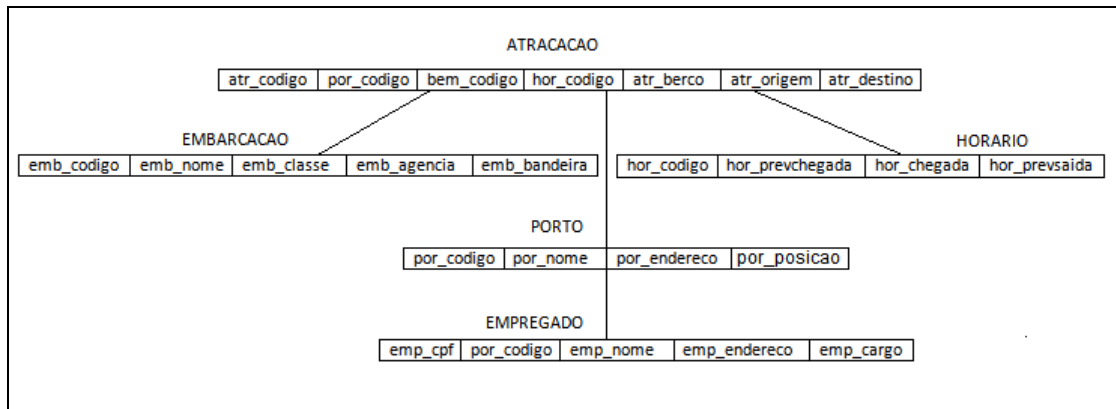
ATRACACAO

| atr_codigo | por_codigo | bem_codigo | hor_codigo | atr_berco | atr_origem | atr_destino |
|---|---|---|---|---|---|---|

EMBARCACAO

| emb_codigo | emb_nome | emb_classe | emb_agencia | emb_bandeira |
|---|---|---|---|---|

HORARIO

| hor_codigo | hor_prevchegada | hor_chegada | hor_prevsaida |
|---|---|---|---|

PORTO

| por_codigo | por_nome | por_endereco | por_posicao |
|---|---|---|---|

EMPREGADO

| emp_cpf | por_codigo | emp_nome | emp_endereco | emp_cargo |
|---|---|---|---|---|